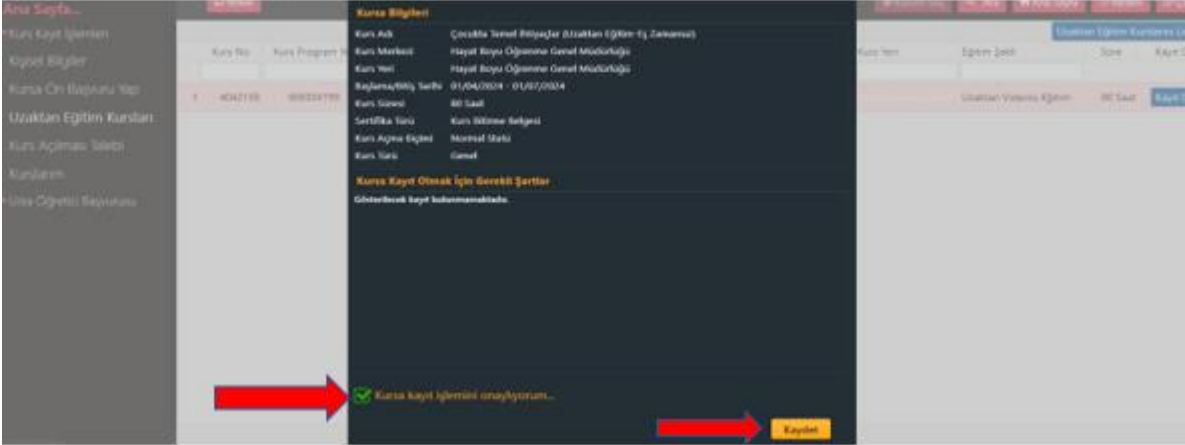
Ana Sayfa...
Kurs Kayıt İşlemleri
Kişisel Bilgiler
Kursa Ön Başvuru Yap
Uzaktan Eğitim Kursları
Kurs Açılması Talebi
Kurslarım
Usta Öğretici Başvurusu

Kurs No | Kurs Programı | Kurs Yeri | Eğitim Şekli | Süre | Kayıt
1 | 4042150 | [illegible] | | Uzaktan Yaygın Eğitim | 80 Saat | Kayıt

Uzaktan Eğitim Kursları

Kursa Bilgileri
Kurs Adı: Çocukta Temel Bilişsel Beceriler (Uzaktan Eğitim-Eş Zamansız)
Kurs Merkezi: Hayat Boyu Öğrenme Genel Müdürlüğü
Kurs Yeri: Hayat Boyu Öğrenme Genel Müdürlüğü
Başlama/Bitiş Tarihi: 01/04/2024 - 01/07/2024
Kurs Süresi: 80 Saat
Sertifika Türü: Kurs Bitirme Belgesi
Kurs Açma Biçimi: Normal Statü
Kurs Türü: Genel

Kursa Kayıt Olmak İçin Gerekli Şartlar
Gösterilecek kayıt bulunmamaktadır.

Kursa kayıt işlemini onaylıyorum...
Kaydet